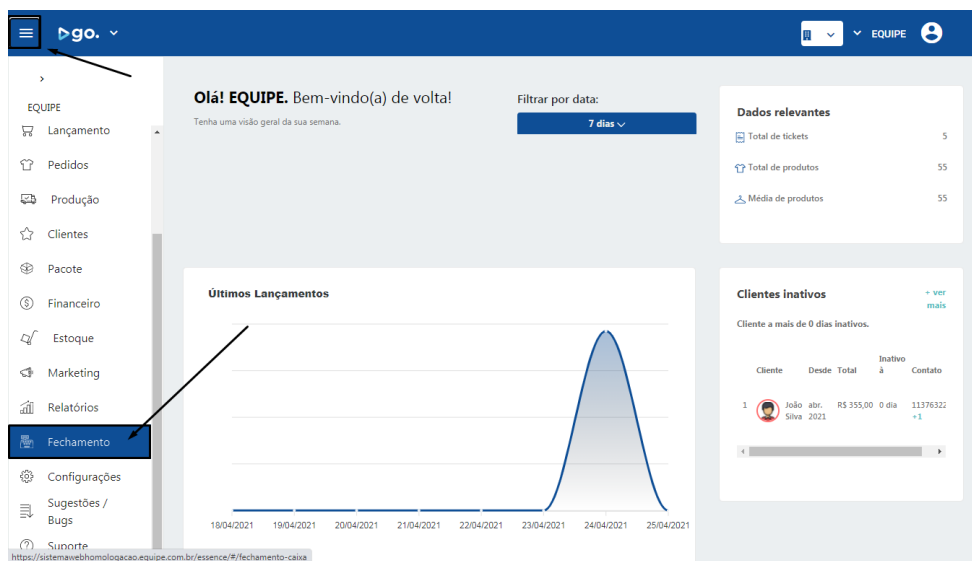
go.

EQUIPE

>

EQUIPE

Lançamento

Pedidos

Produção

Clientes

Pacote

Financeiro

Estoque

Marketing

Relatórios

Fechamento

Configurações

Sugestões / Bugs

Suporte

**Olá! EQUIPE.** Bem-vindo(a) de volta!

Tenha uma visão geral da sua semana.

Filtrar por data:

7 dias

**Dados relevantes**

Total de tickets 5

Total de produtos 55

Média de produtos 55

**Últimos Lançamentos**

18/04/2021 19/04/2021 20/04/2021 21/04/2021 22/04/2021 23/04/2021 24/04/2021 25/04/2021

**Clientes inativos**

+ ver mais

Cliente a mais de 0 dias inativos.

| | Cliente | Desde | Total | Inativo à | Contato |
|---|---|---|---|---|---|
| 1 | João Silva | abr. 2021 | R$ 355,00 | 0 dia | 11376322 +1 |

https://sistemawebhomologacao.equipe.com.br/essence/#/fechamento-caixa